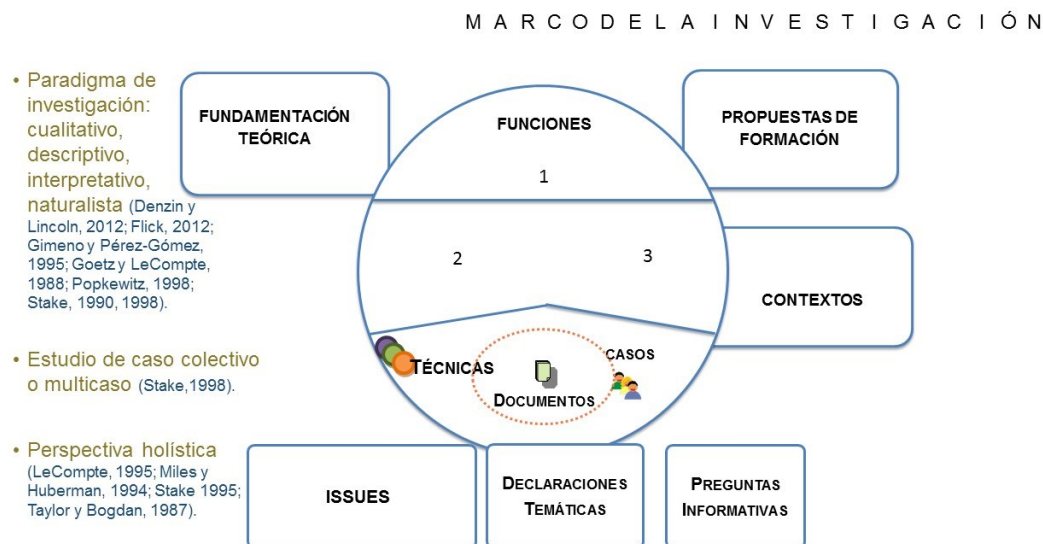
M A R C O D E L A I N V E S T I G A C I Ó N

• Paradigma de investigación: cualitativo, descriptivo, interpretativo, naturalista (Denzin y Lincoln, 2012; Flick, 2012; Gimeno y Pérez-Gómez, 1995; Goetz y LeCompte, 1988; Popkewitz, 1998; Stake, 1990, 1998).

• Estudio de caso colectivo o multicaso (Stake,1998).

• Perspectiva holística (LeCompte, 1995; Miles y Huberman, 1994; Stake 1995; Taylor y Bogdan, 1987).

FUNDAMENTACIÓN TEÓRICA

FUNCIONES

PROPUESTAS DE FORMACIÓN

1

2

3

CONTEXTOS

TÉCNICAS

CASOS

DOCUMENTOS

ISSUES

DECLARACIONES TEMÁTICAS

PREGUNTAS INFORMATIVAS